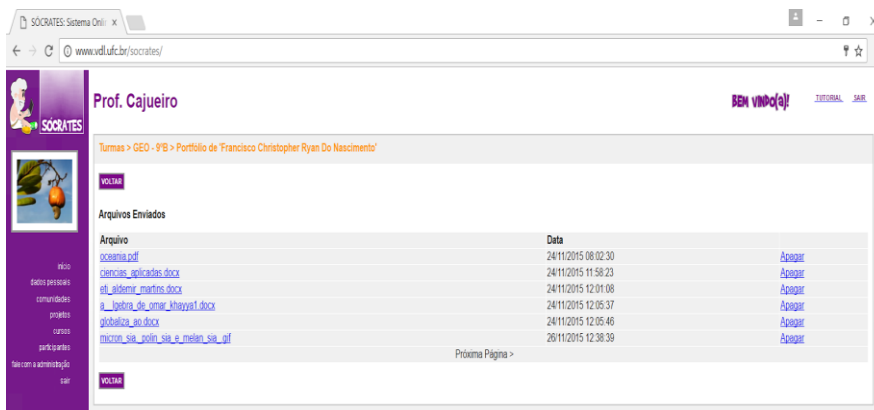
SÓCRATES: Sistema Onli ×

www.vdl.ufc.br/socrates/

SÓCRATES

Prof. Cajueiro

BEM VINDO(A)!

TUTORIAL SAIR

Turmas > GEO - 9ºB > Portfolio de 'Francisco Christopher Ryan Do Nascimento'

VOLTAR

Arquivos Enviados

| Arquivo | Data | |
|---|---|---|
| oceania.pdf | 24/11/2015 08:02:30 | Apagar |
| ciencias_aplicadas.docx | 24/11/2015 11:58:23 | Apagar |
| eti_aldemir_martins.docx | 24/11/2015 12:01:08 | Apagar |
| a__lgebra_de_omar_khayya1.docx | 24/11/2015 12:05:37 | Apagar |
| globaliza_ao.docx | 24/11/2015 12:05:46 | Apagar |
| micron_sia__polin_sia_e_melan_sia_.gif | 26/11/2015 12:38:39 | Apagar |

Próxima Página >

VOLTAR

início
dados pessoais
comunidades
projetos
cursos
participantes
fale com a administração
sair